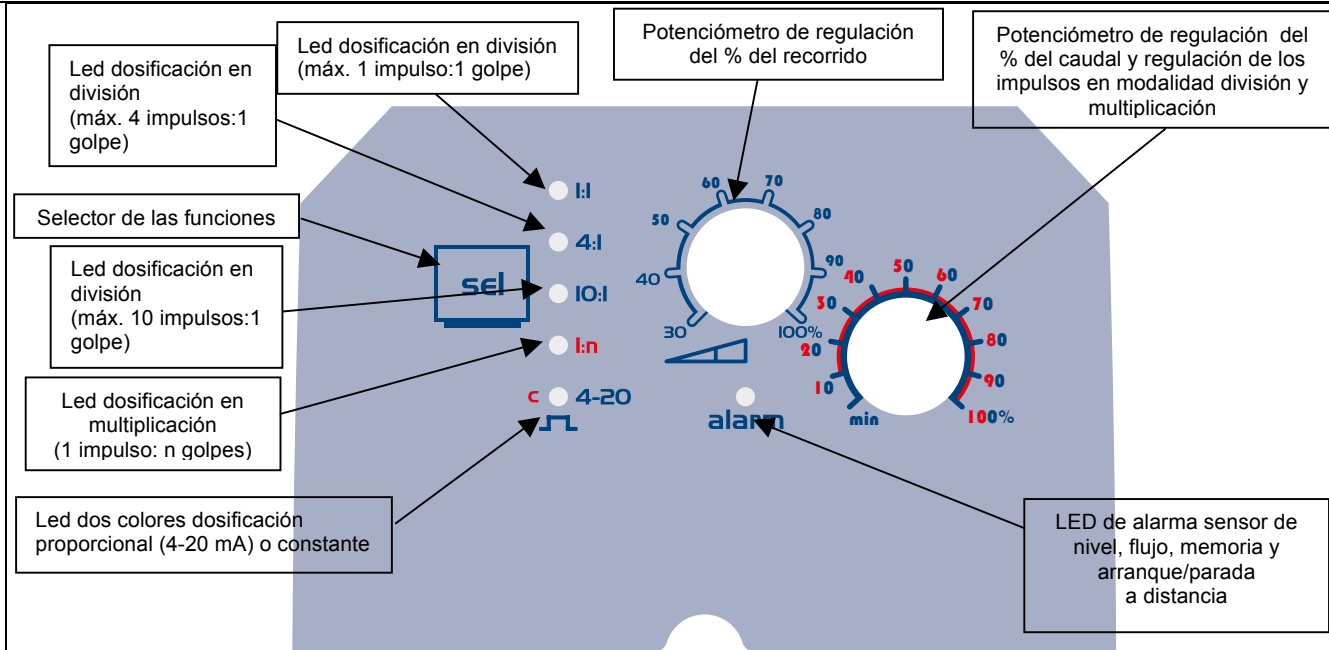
Led dosificación en división (máx. 4 impulsos:1 golpe)

Led dosificación en división (máx. 1 impulso:1 golpe)

Potenciómetro de regulación del % del recorrido

Potenciómetro de regulación del % del caudal y regulación de los impulsos en modalidad división y multiplicación

Selector de las funciones

Led dosificación en división (máx. 10 impulsos:1 golpe)

Led dosificación en multiplicación (1 impulso: n golpes)

Led dos colores dosificación proporcional (4-20 mA) o constante

LED de alarma sensor de nivel, flujo, memoria y arranque/parada a distancia

1:1
4:1
SEL
10:1
1:n
c 4-20

60 70 50 80 40 90 30 100%

40 50 60 30 70 20 80 10 90 min 100%

alarm